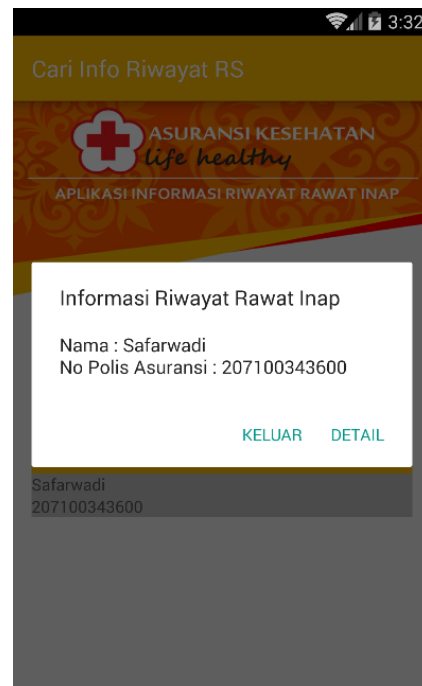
3:32

Cari Info Riwayat RS

ASURANSI KESEHATAN
life healthy

APLIKASI INFORMASI RIWAYAT RAWAT INAP

Informasi Riwayat Rawat Inap

Nama : Safarwadi
No Polis Asuransi : 207100343600

KELUAR DETAIL

Safarwadi
207100343600